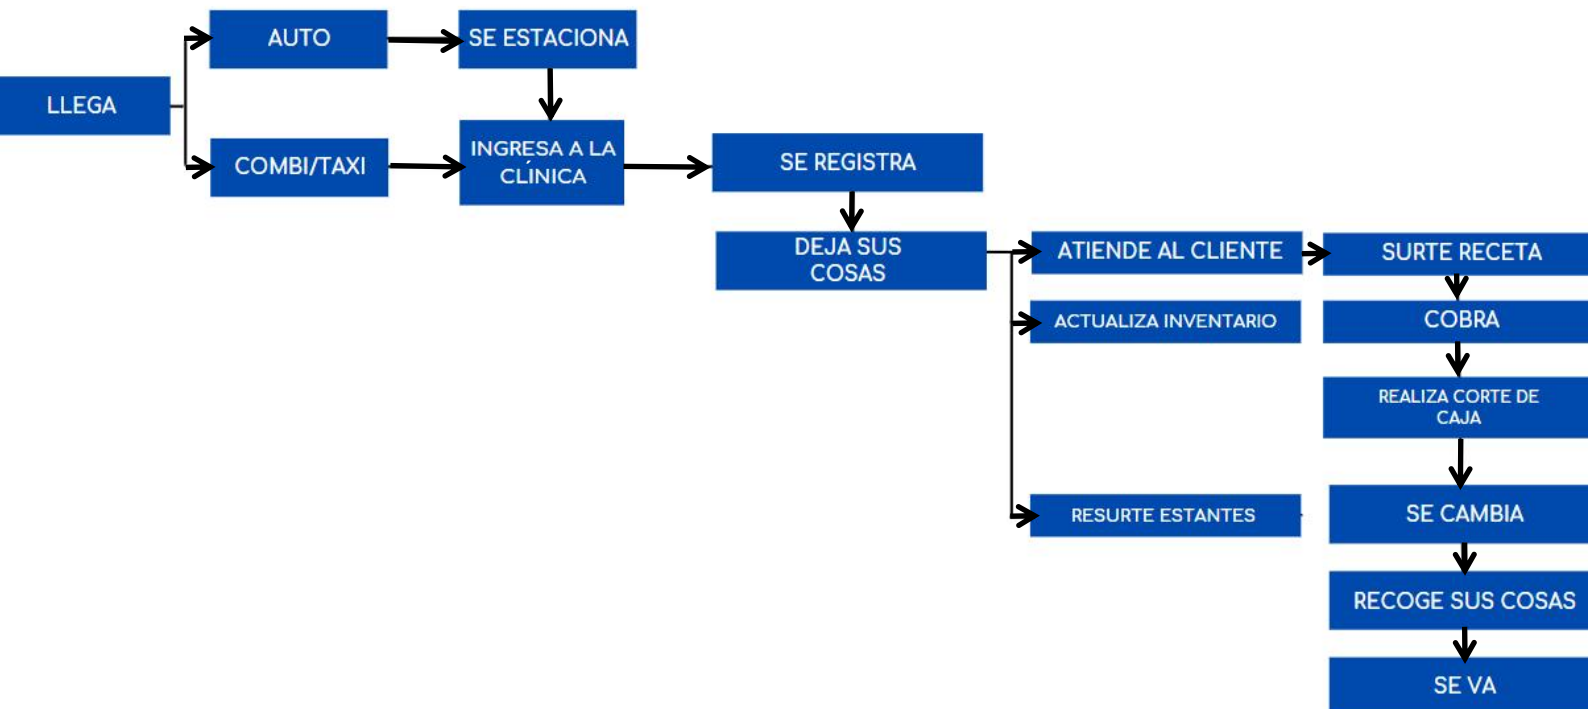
LLEGA

AUTO

SE ESTACIONA

COMBI/TAXI

INGRESA A LA CLÍNICA

SE REGISTRA

DEJA SUS COSAS

ATIENDE AL CLIENTE

SURTE RECETA

ACTUALIZA INVENTARIO

COBRA

REALIZA CORTE DE CAJA

RESURTE ESTANTES

SE CAMBIA

RECOGE SUS COSAS

SE VA